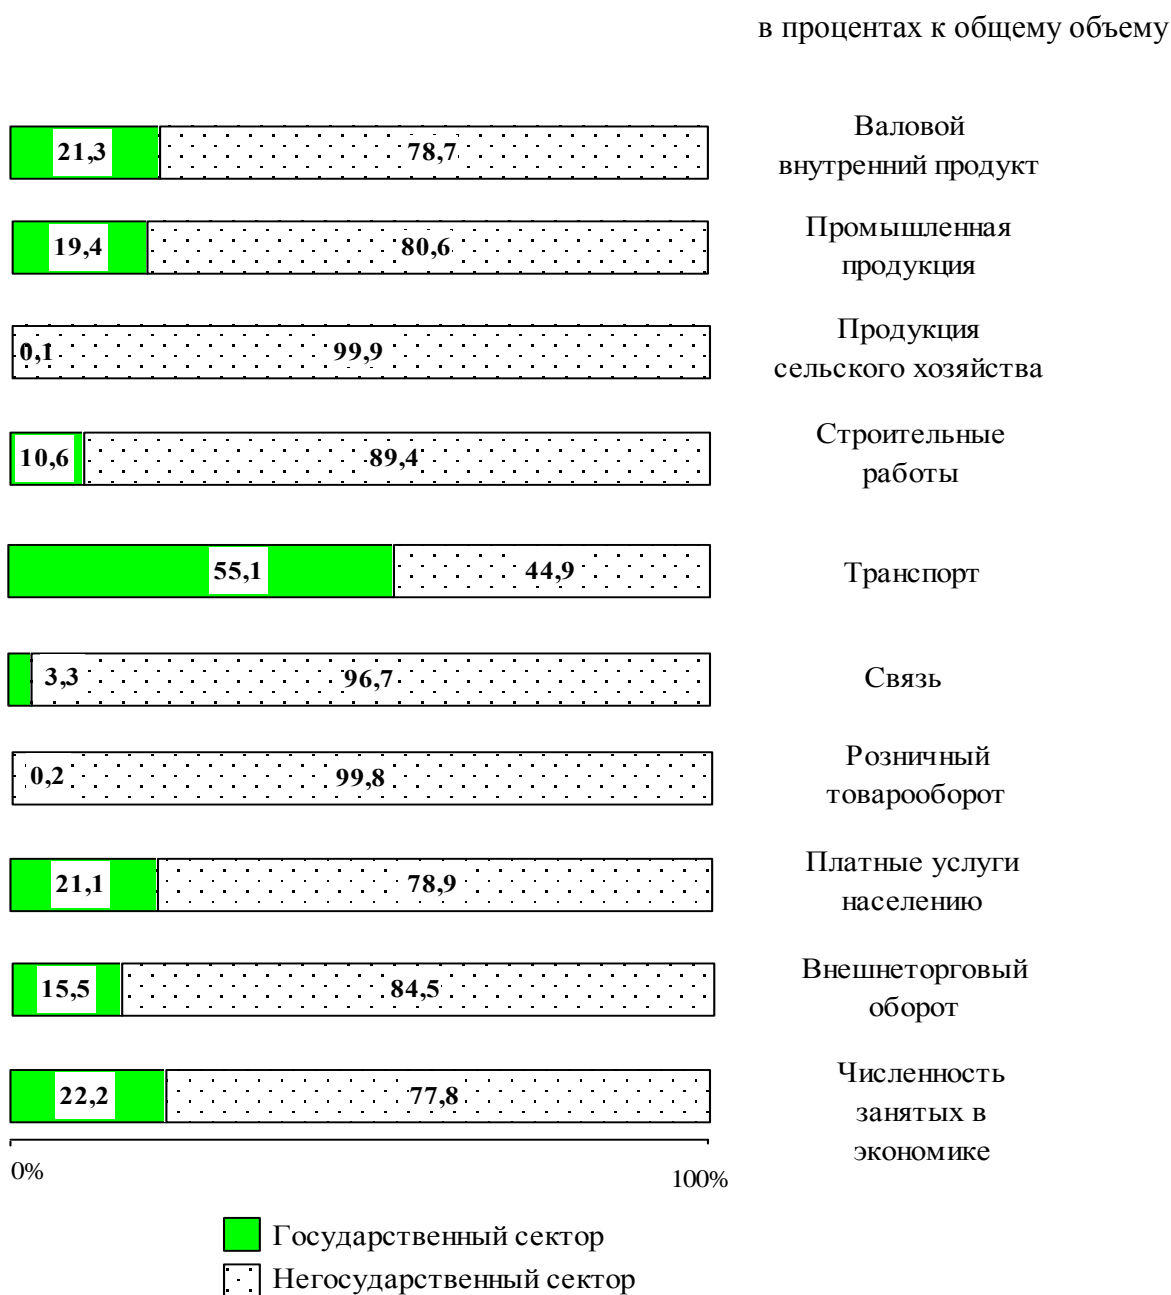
в процентах к общему объему

21,3 78,7 Валовой внутренний продукт

19,4 80,6 Промышленная продукция

0,1 99,9 Продукция сельского хозяйства

10,6 89,4 Строительные работы

55,1 44,9 Транспорт

3,3 96,7 Связь

0,2 99,8 Розничный товарооборот

21,1 78,9 Платные услуги населению

15,5 84,5 Внешнеторговый оборот

22,2 77,8 Численность занятых в экономике

0%

100%

Государственный сектор

Негосударственный сектор